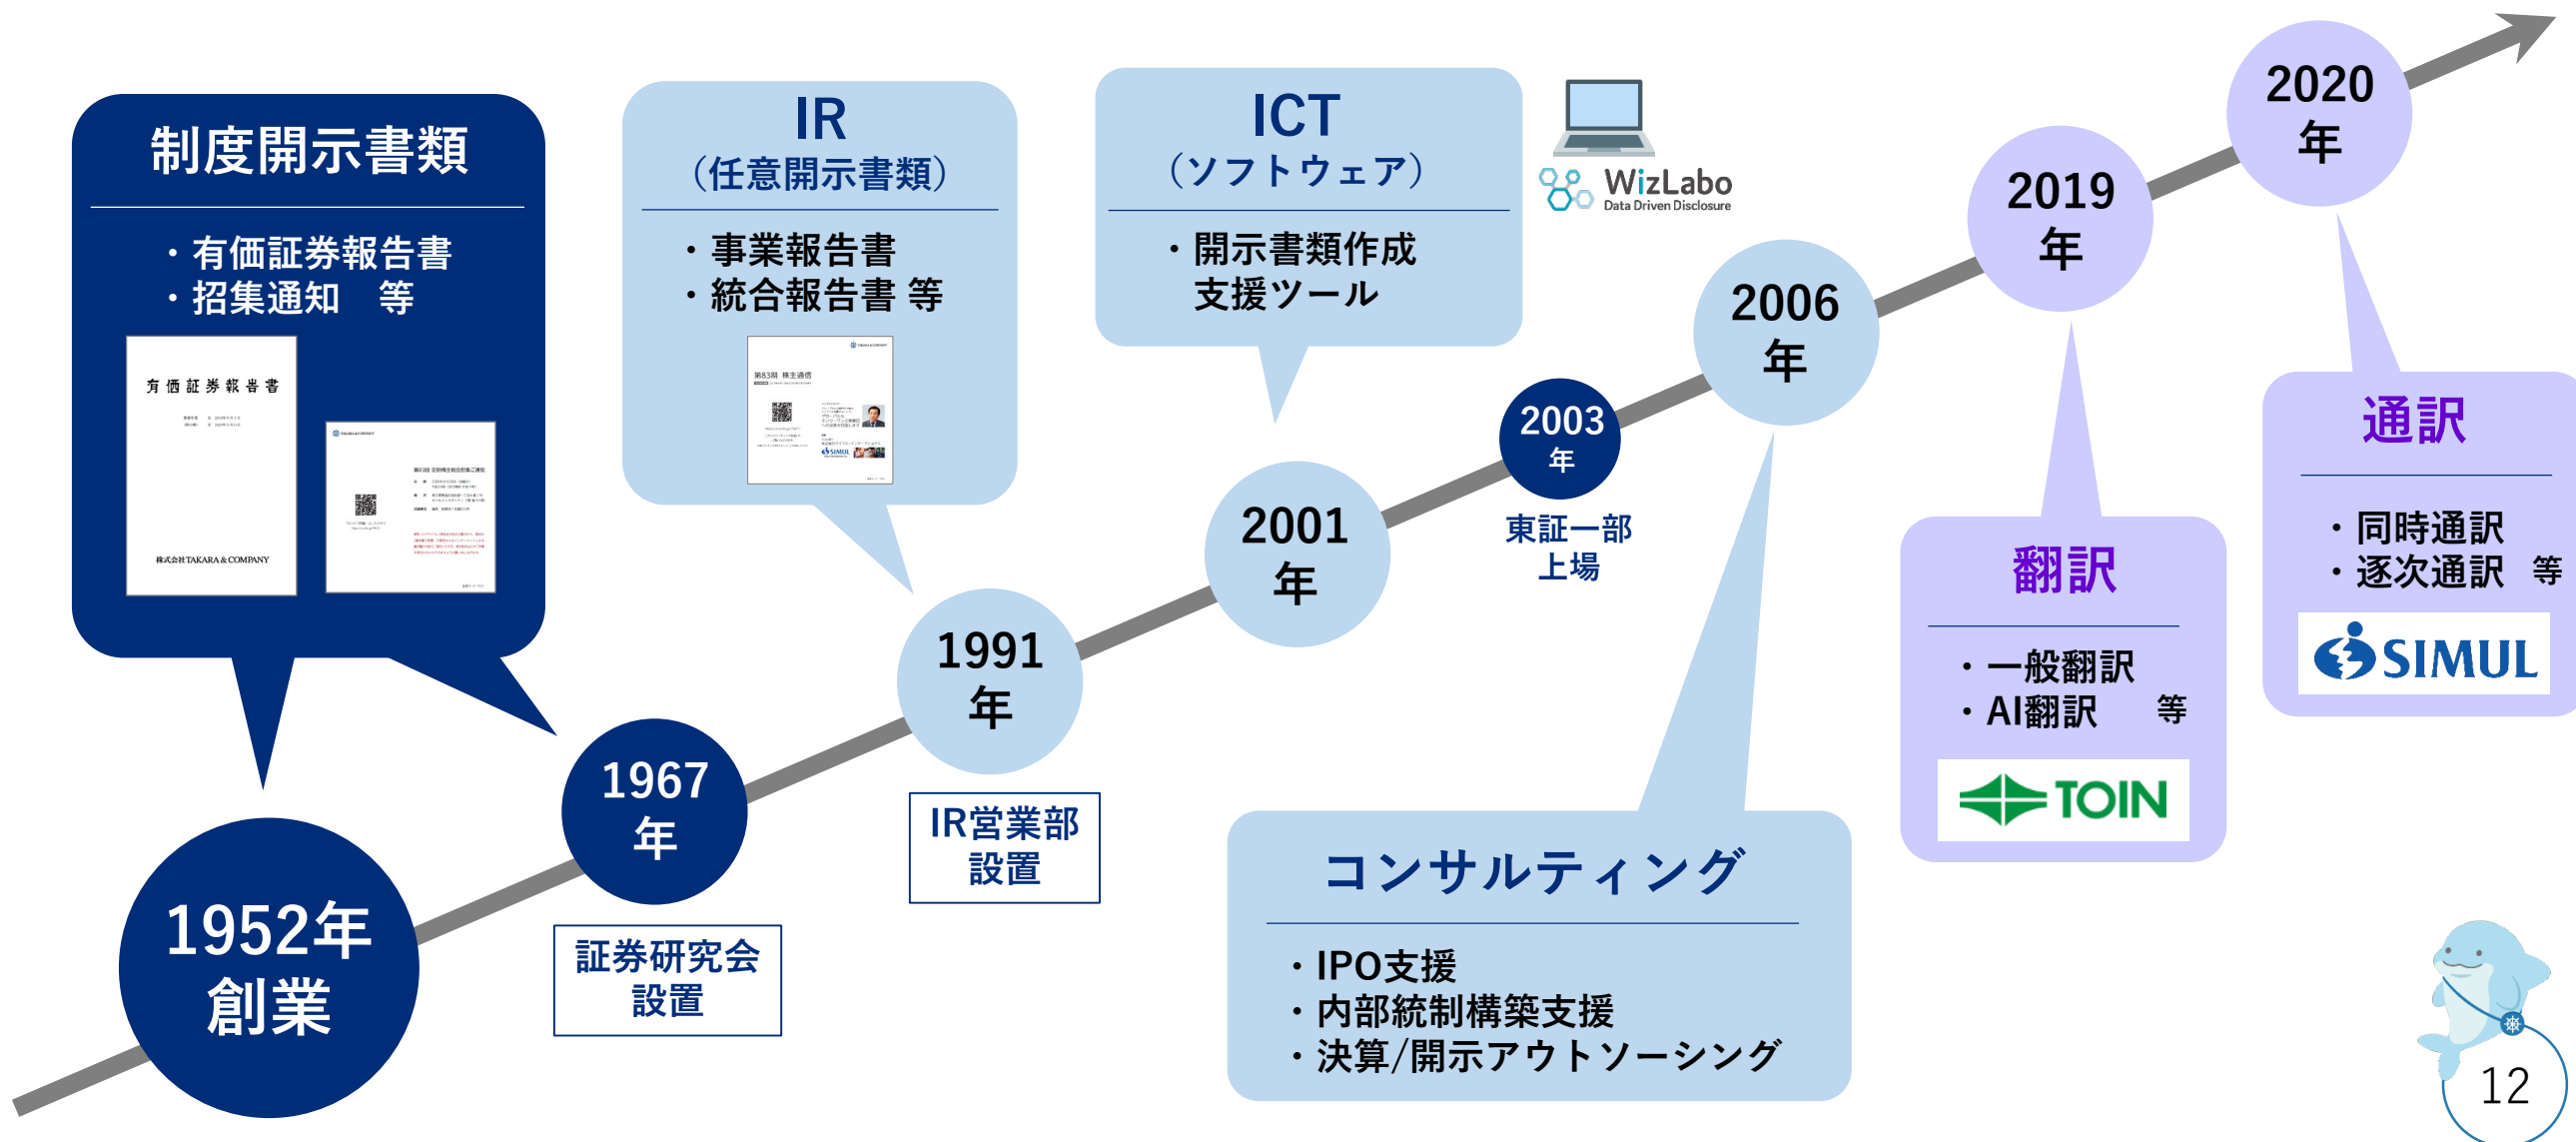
制度開示書類

・有価証券報告書
・招集通知　等

有価証券報告書

株式会社TAKARA & COMPANY

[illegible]

IR
（任意開示書類）

・事業報告書
・統合報告書 等

第83期 株主通信

ICT
（ソフトウェア）

・開示書類作成
支援ツール

WizLabo
Data Driven Disclosure

1952年
創業

1967
年

証券研究会
設置

1991
年

IR営業部
設置

2001
年

2003
年

東証一部
上場

2006
年

2019
年

2020
年

コンサルティング

・IPO支援
・内部統制構築支援
・決算/開示アウトソーシング

翻訳

・一般翻訳
・AI翻訳　等

TOIN

通訳

・同時通訳
・逐次通訳　等

SIMUL

12